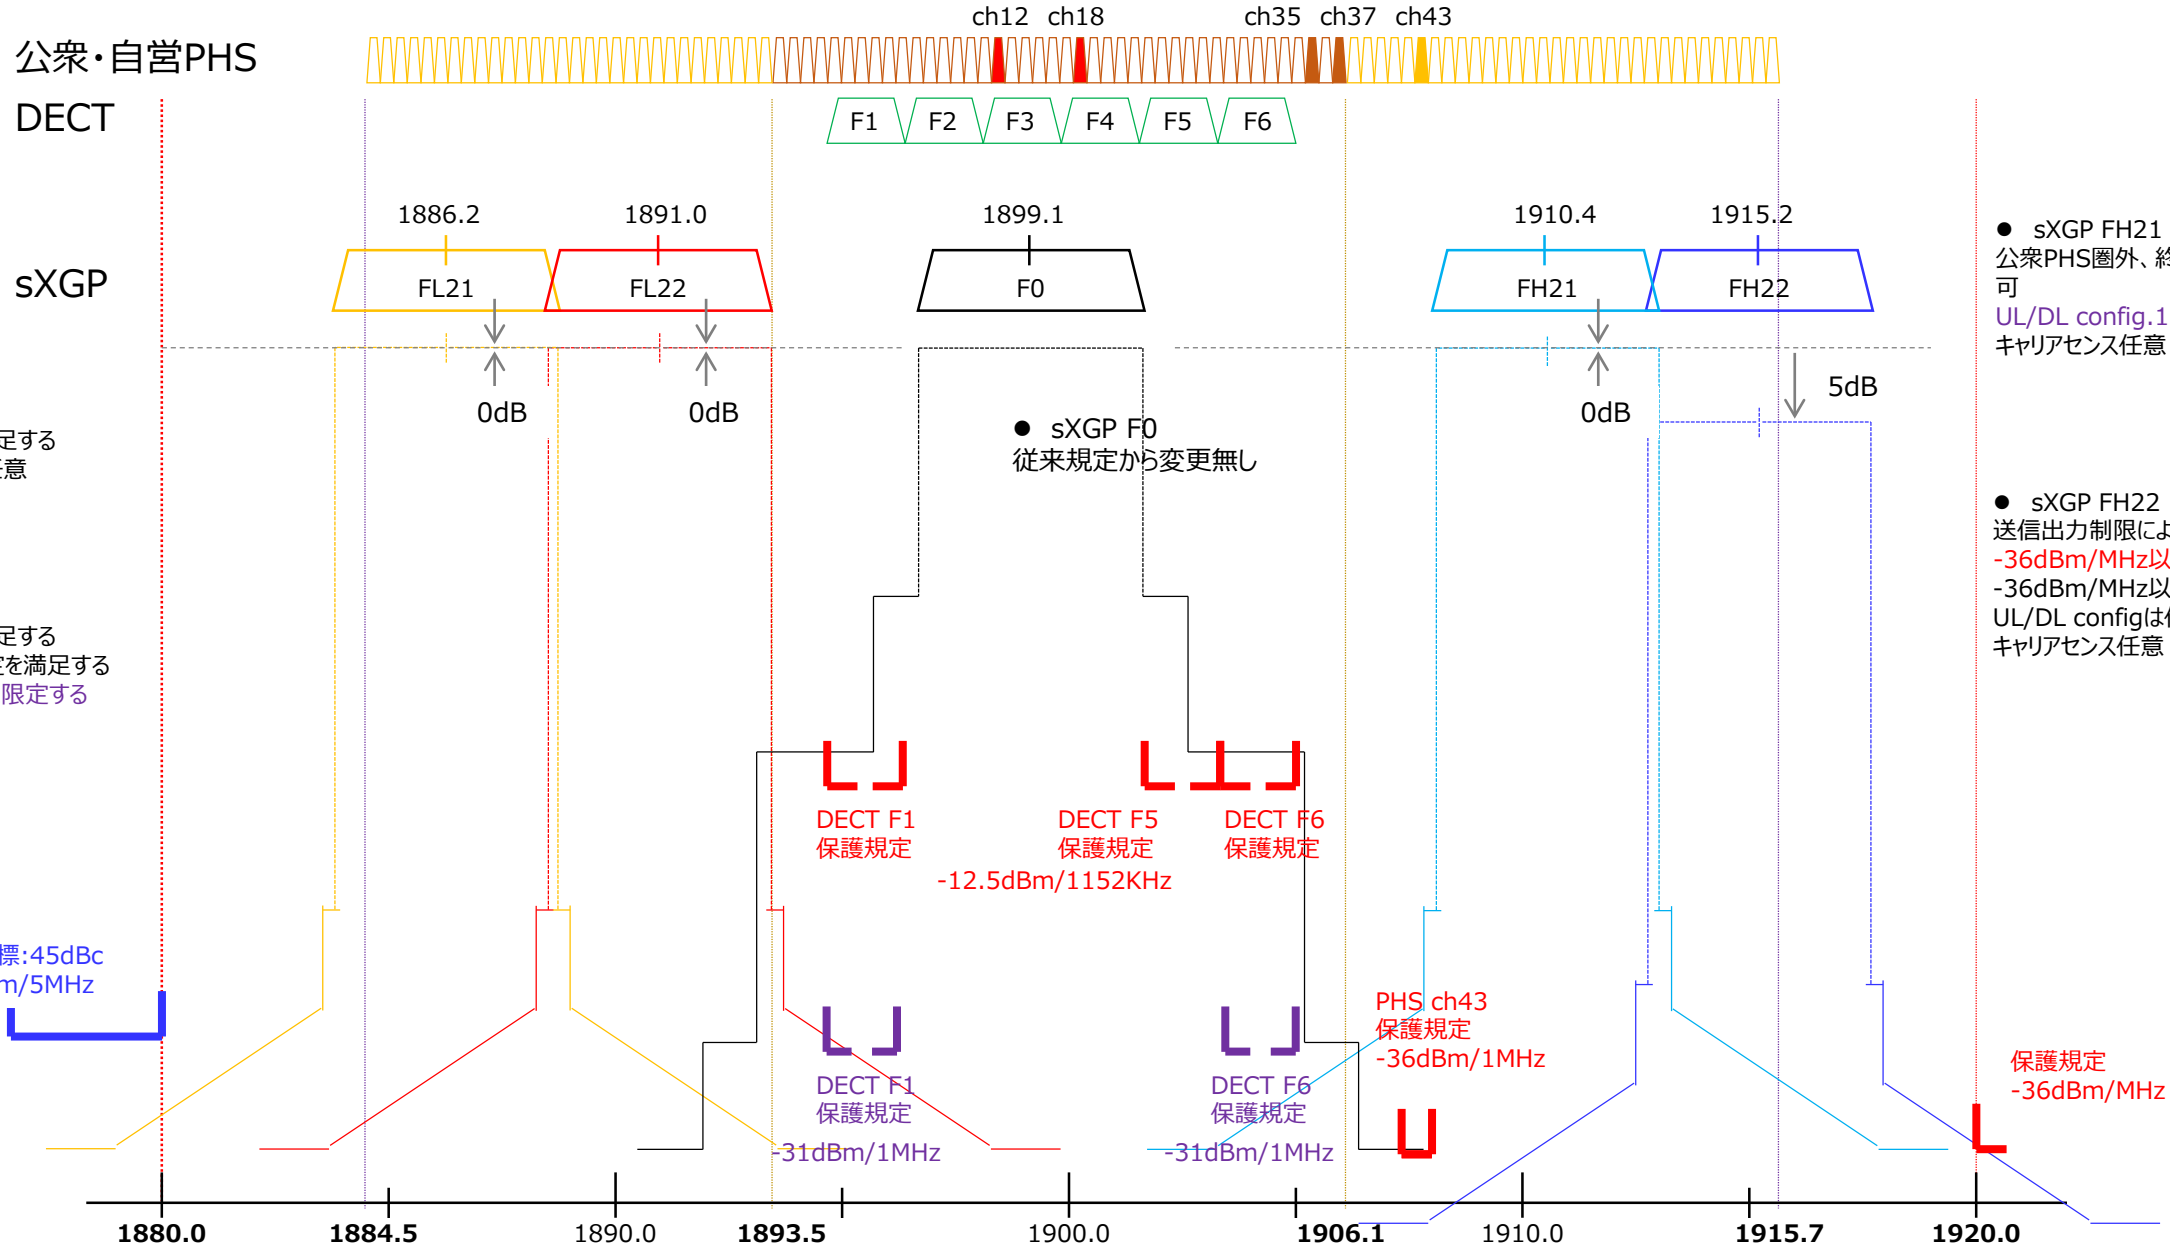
ch12 ch18 ch35 ch37 ch43

公衆・自営PHS

DECT

F1 F2 F3 F4 F5 F6

1886.2 1891.0 1899.1 1910.4 1915.2

sXGP

FL21 FL22 F0 FH21 FH22

0dB 0dB 0dB 5dB

● sXGP FH21
公衆PHS圏外、終
可
UL/DL config.1
キャリアセンス任意

足する
任意

● sXGP F0
従来規定から変更無し

● sXGP FH22
送信出力制限によ
-36dBm/MHz以
-36dBm/MHz以
UL/DL configは任
キャリアセンス任意

足する
足を満足する
限定する

DECT F1
保護規定

DECT F5
保護規定

DECT F6
保護規定

-12.5dBm/1152KHz

標:45dBc
m/5MHz

PHS ch43
保護規定
-36dBm/1MHz

DECT F1
保護規定

DECT F6
保護規定

保護規定
-36dBm/MHz

-31dBm/1MHz

-31dBm/1MHz

1880.0 1884.5 1890.0 1893.5 1900.0 1906.1 1910.0 1915.7 1920.0